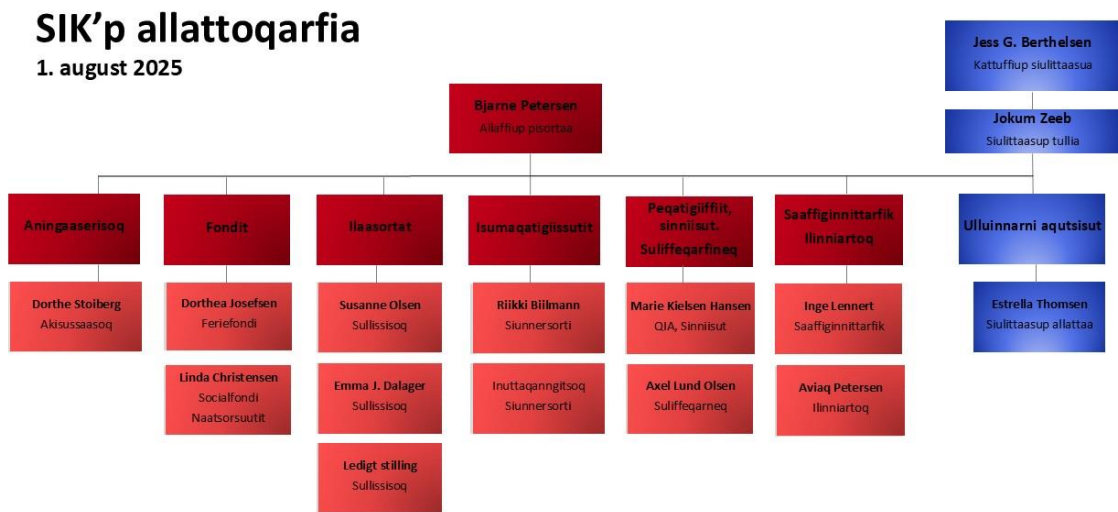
SIK'p allattoqarfia
1. august 2025

Jess G. Berthelsen
Kattuffiup siulittaasua

Jokum Zeeb
Siulittaasup tullia

Bjarne Petersen
Allaffiup pisortaa

Aningaaserisoq

Dorthe Stoiberg
Akisussaasoq

Fondit

Dorthea Josefsen
Feriefondi

Linda Christensen
Socialfondi
Naatsorsuutit

Ilaasortat

Susanne Olsen
Sullissisoq

Emma J. Dalager
Sullissisoq

Ledigt stilling
Sullissisoq

Isumaqatigiissutit

Riikki Biilmann
Siunnersorti

Inuttaqanngitsoq
Siunnersorti

Peqatigiiffiit, sinniisut. Suliffeqarfineq

Marie Kielsen Hansen
QIA, Sinniisut

Axel Lund Olsen
Suliffeqarneq

Saaffiginnittarfik Ilinniartoq

Inge Lennert
Saaffiginnittarfik

Aviaq Petersen
Ilinniartoq

Ulluinnarni aqutsisut

Estrella Thomsen
Siulittaasup allattaa